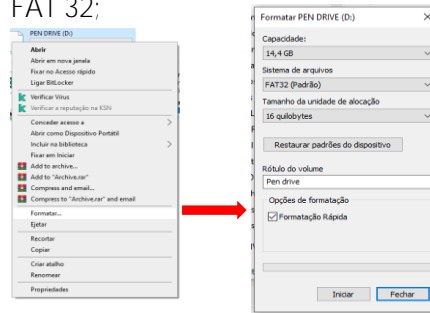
FAT 32;

PEN DRIVE (D:)

Abrir
Abrir em nova janela
Fixar no Acesso rápido
Ligar BitLocker
Verificar Vírus
Verificar a reputação no KSN
Conceder acesso a
Abrir como Dispositivo Portátil
Incluir na biblioteca
Fixar em Iniciar
Add to archive...
Add to "Archive.rar"
Compress and email...
Compress to "Archive.rar" and email
Formatar...
Ejetar
Recortar
Copiar
Criar atalho
Renomear
Propriedades

Formatar PEN DRIVE (D:)

Capacidade:
14,4 GB
Sistema de arquivos
FAT32 (Padrão)
Tamanho da unidade de alocação
16 quilobytes
Restaurar padrões do dispositivo
Rótulo do volume
Pen drive
Opções de formatação
Formatação Rápida
Iniciar
Fechar